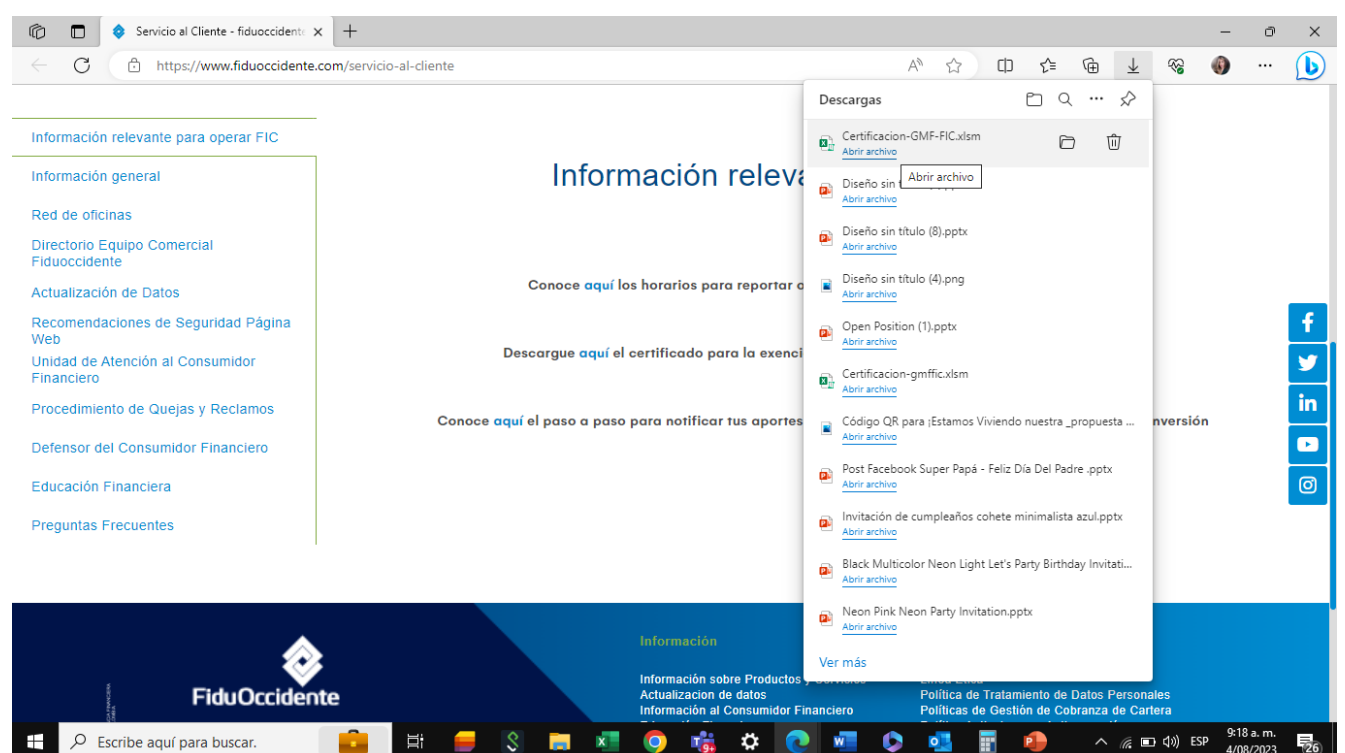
Servicio al Cliente - fiduoccidente

https://www.fiduoccidente.com/servicio-al-cliente

Información relevante para operar FIC

Información general

Red de oficinas

Directorio Equipo Comercial Fiduoccidente

Actualización de Datos

Recomendaciones de Seguridad Página Web

Unidad de Atención al Consumidor Financiero

Procedimiento de Quejas y Reclamos

Defensor del Consumidor Financiero

Educación Financiera

Preguntas Frecuentes

Información releva

Conoce aquí los horarios para reportar o

Descargue aquí el certificado para la exenci

Conoce aquí el paso a paso para notificar tus aportes nversión

Descargas

Certificacion-GMF-FIC.xlsm
Abrir archivo

Abrir archivo

Diseño sin
Abrir archivo

Diseño sin título (8).pptx
Abrir archivo

Diseño sin título (4).png
Abrir archivo

Open Position (1).pptx
Abrir archivo

Certificacion-gmffic.xlsm
Abrir archivo

Código QR para ¡Estamos Viviendo nuestra _propuesta ...
Abrir archivo

Post Facebook Super Papá - Feliz Día Del Padre .pptx
Abrir archivo

Invitación de cumpleaños cohete minimalista azul.pptx
Abrir archivo

Black Multicolor Neon Light Let's Party Birthday Invitati...
Abrir archivo

Neon Pink Neon Party Invitation.pptx
Abrir archivo

Ver más

FiduOccidente

Información

Información sobre Productos y Servicios
Actualizacion de datos
Información al Consumidor Financiero

Política de Tratamiento de Datos Personales
Políticas de Gestión de Cobranza de Cartera

Escribe aquí para buscar.

ESP 9:18 a. m. 4/08/2023 26